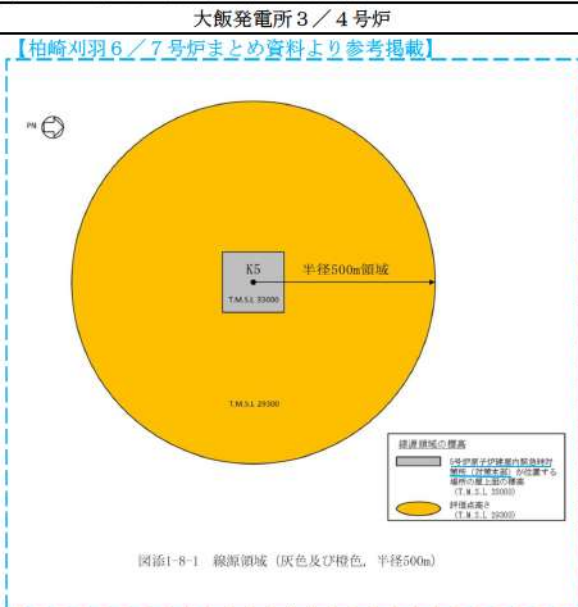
大飯発電所３／４号炉

【柏崎刈羽６／７号炉まとめ資料より参考掲載】

PN

K5

T.M.S.L 33000

半径500m領域

T.M.S.L 29300

線源領域の標高

5号炉原子炉建屋内緊急時対策所（対策本部）が位置する場所の屋上面の標高 （T.M.S.L 33000）

評価点高さ （T.M.S.L 29300）

図添I-8-1　線源領域（灰色及び橙色，半径500m）